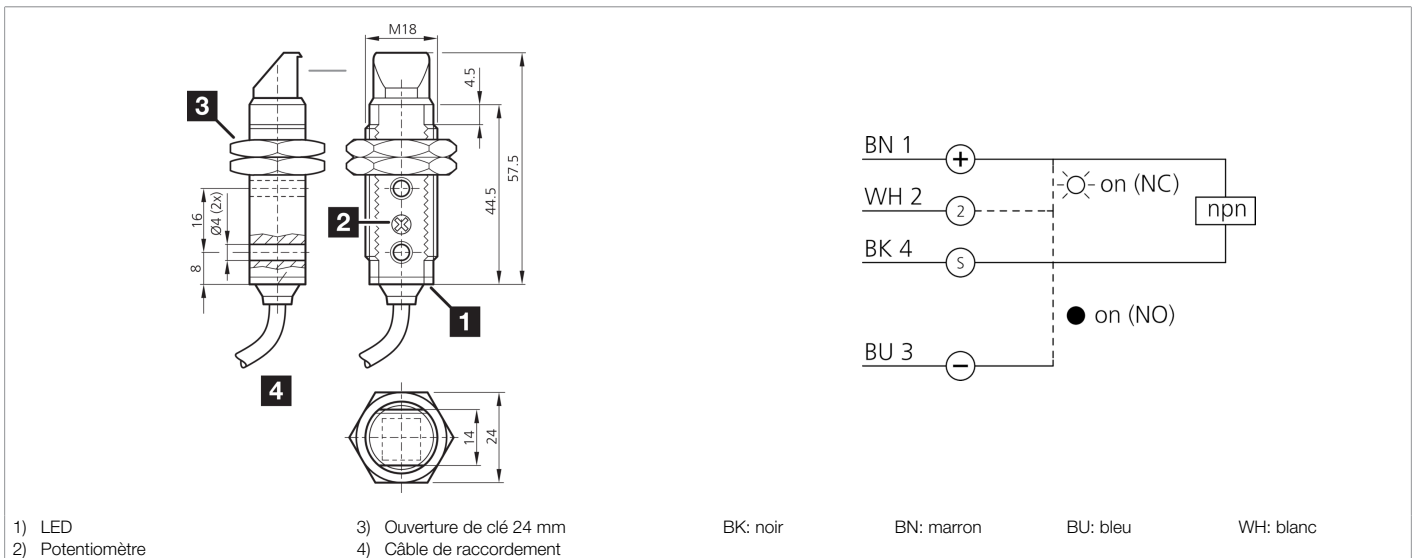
M18

4.5

57.5

44.5

3

16

Ø4 (2x)

8

2

1

4

14

24

BN 1

+

WH 2

2

BK 4

S

BU 3

−

on (NC)

npn

on (NO)

1) LED
2) Potentiomètre

3) Ouverture de clé 24 mm
4) Câble de raccordement

BK: noir

BN: marron

BU: bleu

WH: blanc